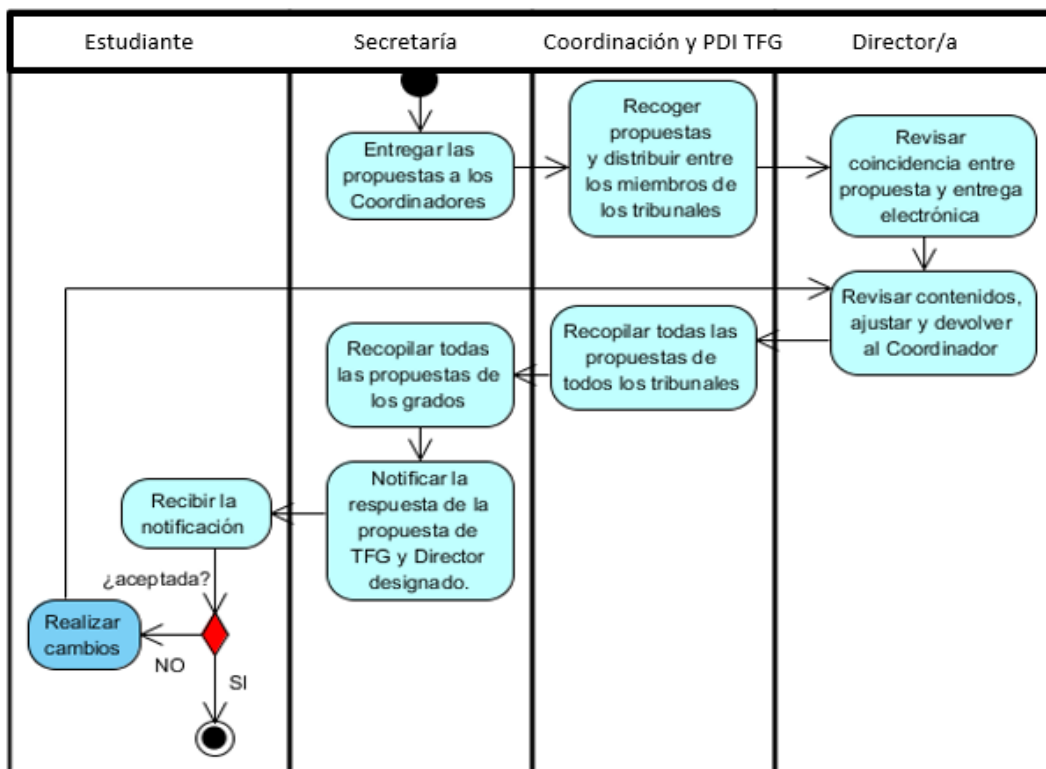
Estudiante

Secretaría

Coordinación y PDI TFG

Director/a

Entregar las propuestas a los Coordinadores

Recoger propuestas y distribuir entre los miembros de los tribunales

Revisar coincidencia entre propuesta y entrega electrónica

Revisar contenidos, ajustar y devolver al Coordinador

Recopilar todas las propuestas de todos los tribunales

Recopilar todas las propuestas de los grados

Notificar la respuesta de la propuesta de TFG y Director designado.

Recibir la notificación

¿aceptada?

Realizar cambios

NO

SI